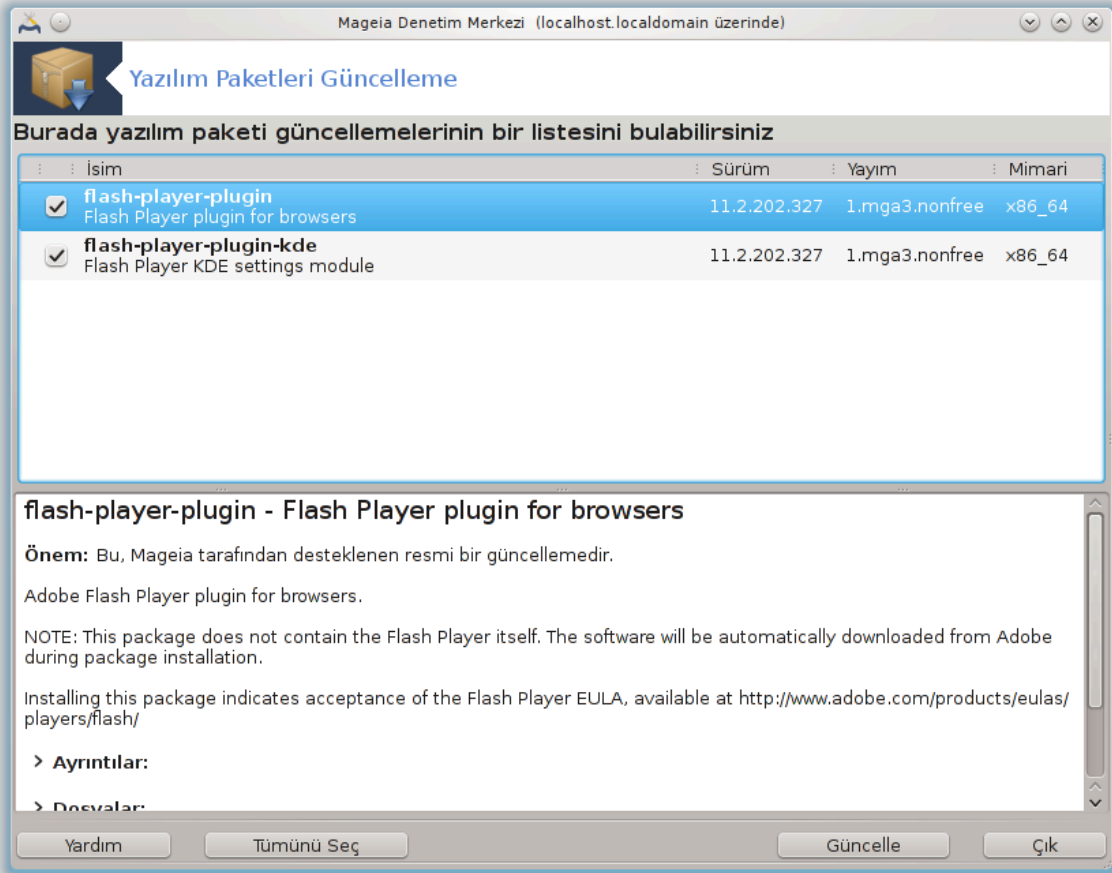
Mageia Denetim Merkezi (localhost.localdomain üzerinde)

Yazılım Paketleri Güncelleme

Burada yazılım paketi güncellemelerinin bir listesini bulabilirsiniz

| | İsim | Sürüm | Yayım | Mimari |
|---|---|---|---|---|
| ☑ | **flash-player-plugin** Flash Player plugin for browsers | 11.2.202.327 | 1.mga3.nonfree | x86_64 |
| ☑ | **flash-player-plugin-kde** Flash Player KDE settings module | 11.2.202.327 | 1.mga3.nonfree | x86_64 |

flash-player-plugin - Flash Player plugin for browsers

**Önem:** Bu, Mageia tarafından desteklenen resmi bir güncellemedir.

Adobe Flash Player plugin for browsers.

NOTE: This package does not contain the Flash Player itself. The software will be automatically downloaded from Adobe during package installation.

Installing this package indicates acceptance of the Flash Player EULA, available at http://www.adobe.com/products/eulas/players/flash/

> **Ayrıntılar:**

> **Dosyalar:**

Yardım Tümünü Seç Güncelle Çık